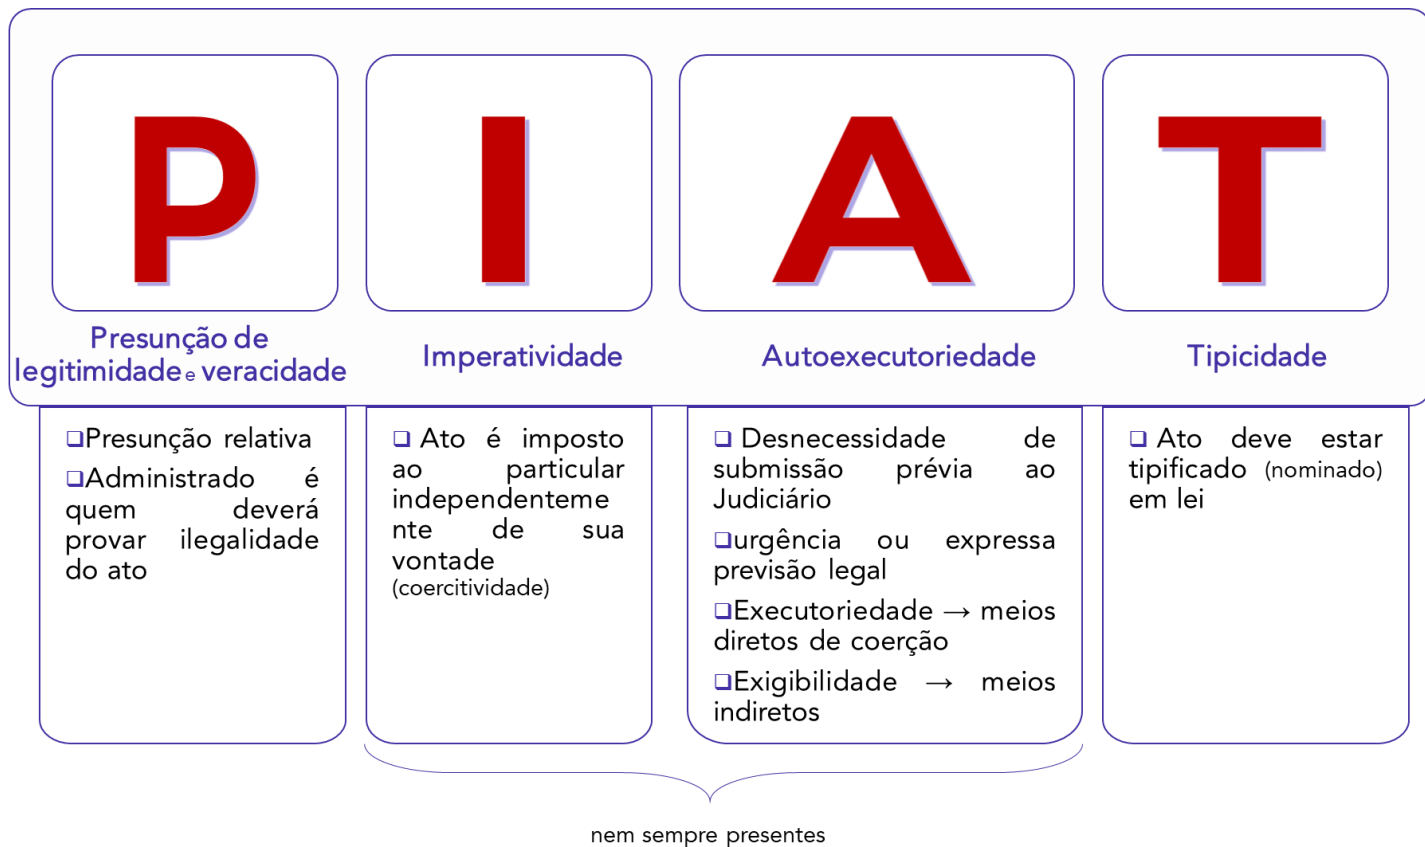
P

I

A

T

Presunção de legitimidade e veracidade

Imperatividade

Autoexecutoriedade

Tipicidade

❑Presunção relativa

❑Administrado é quem deverá provar ilegalidade do ato

❑ Ato é imposto ao particular independentemente de sua vontade (coercitividade)

❑ Desnecessidade de submissão prévia ao Judiciário

❑urgência ou expressa previsão legal

❑Executoriedade → meios diretos de coerção

❑Exigibilidade → meios indiretos

❑ Ato deve estar tipificado (nominado) em lei

nem sempre presentes